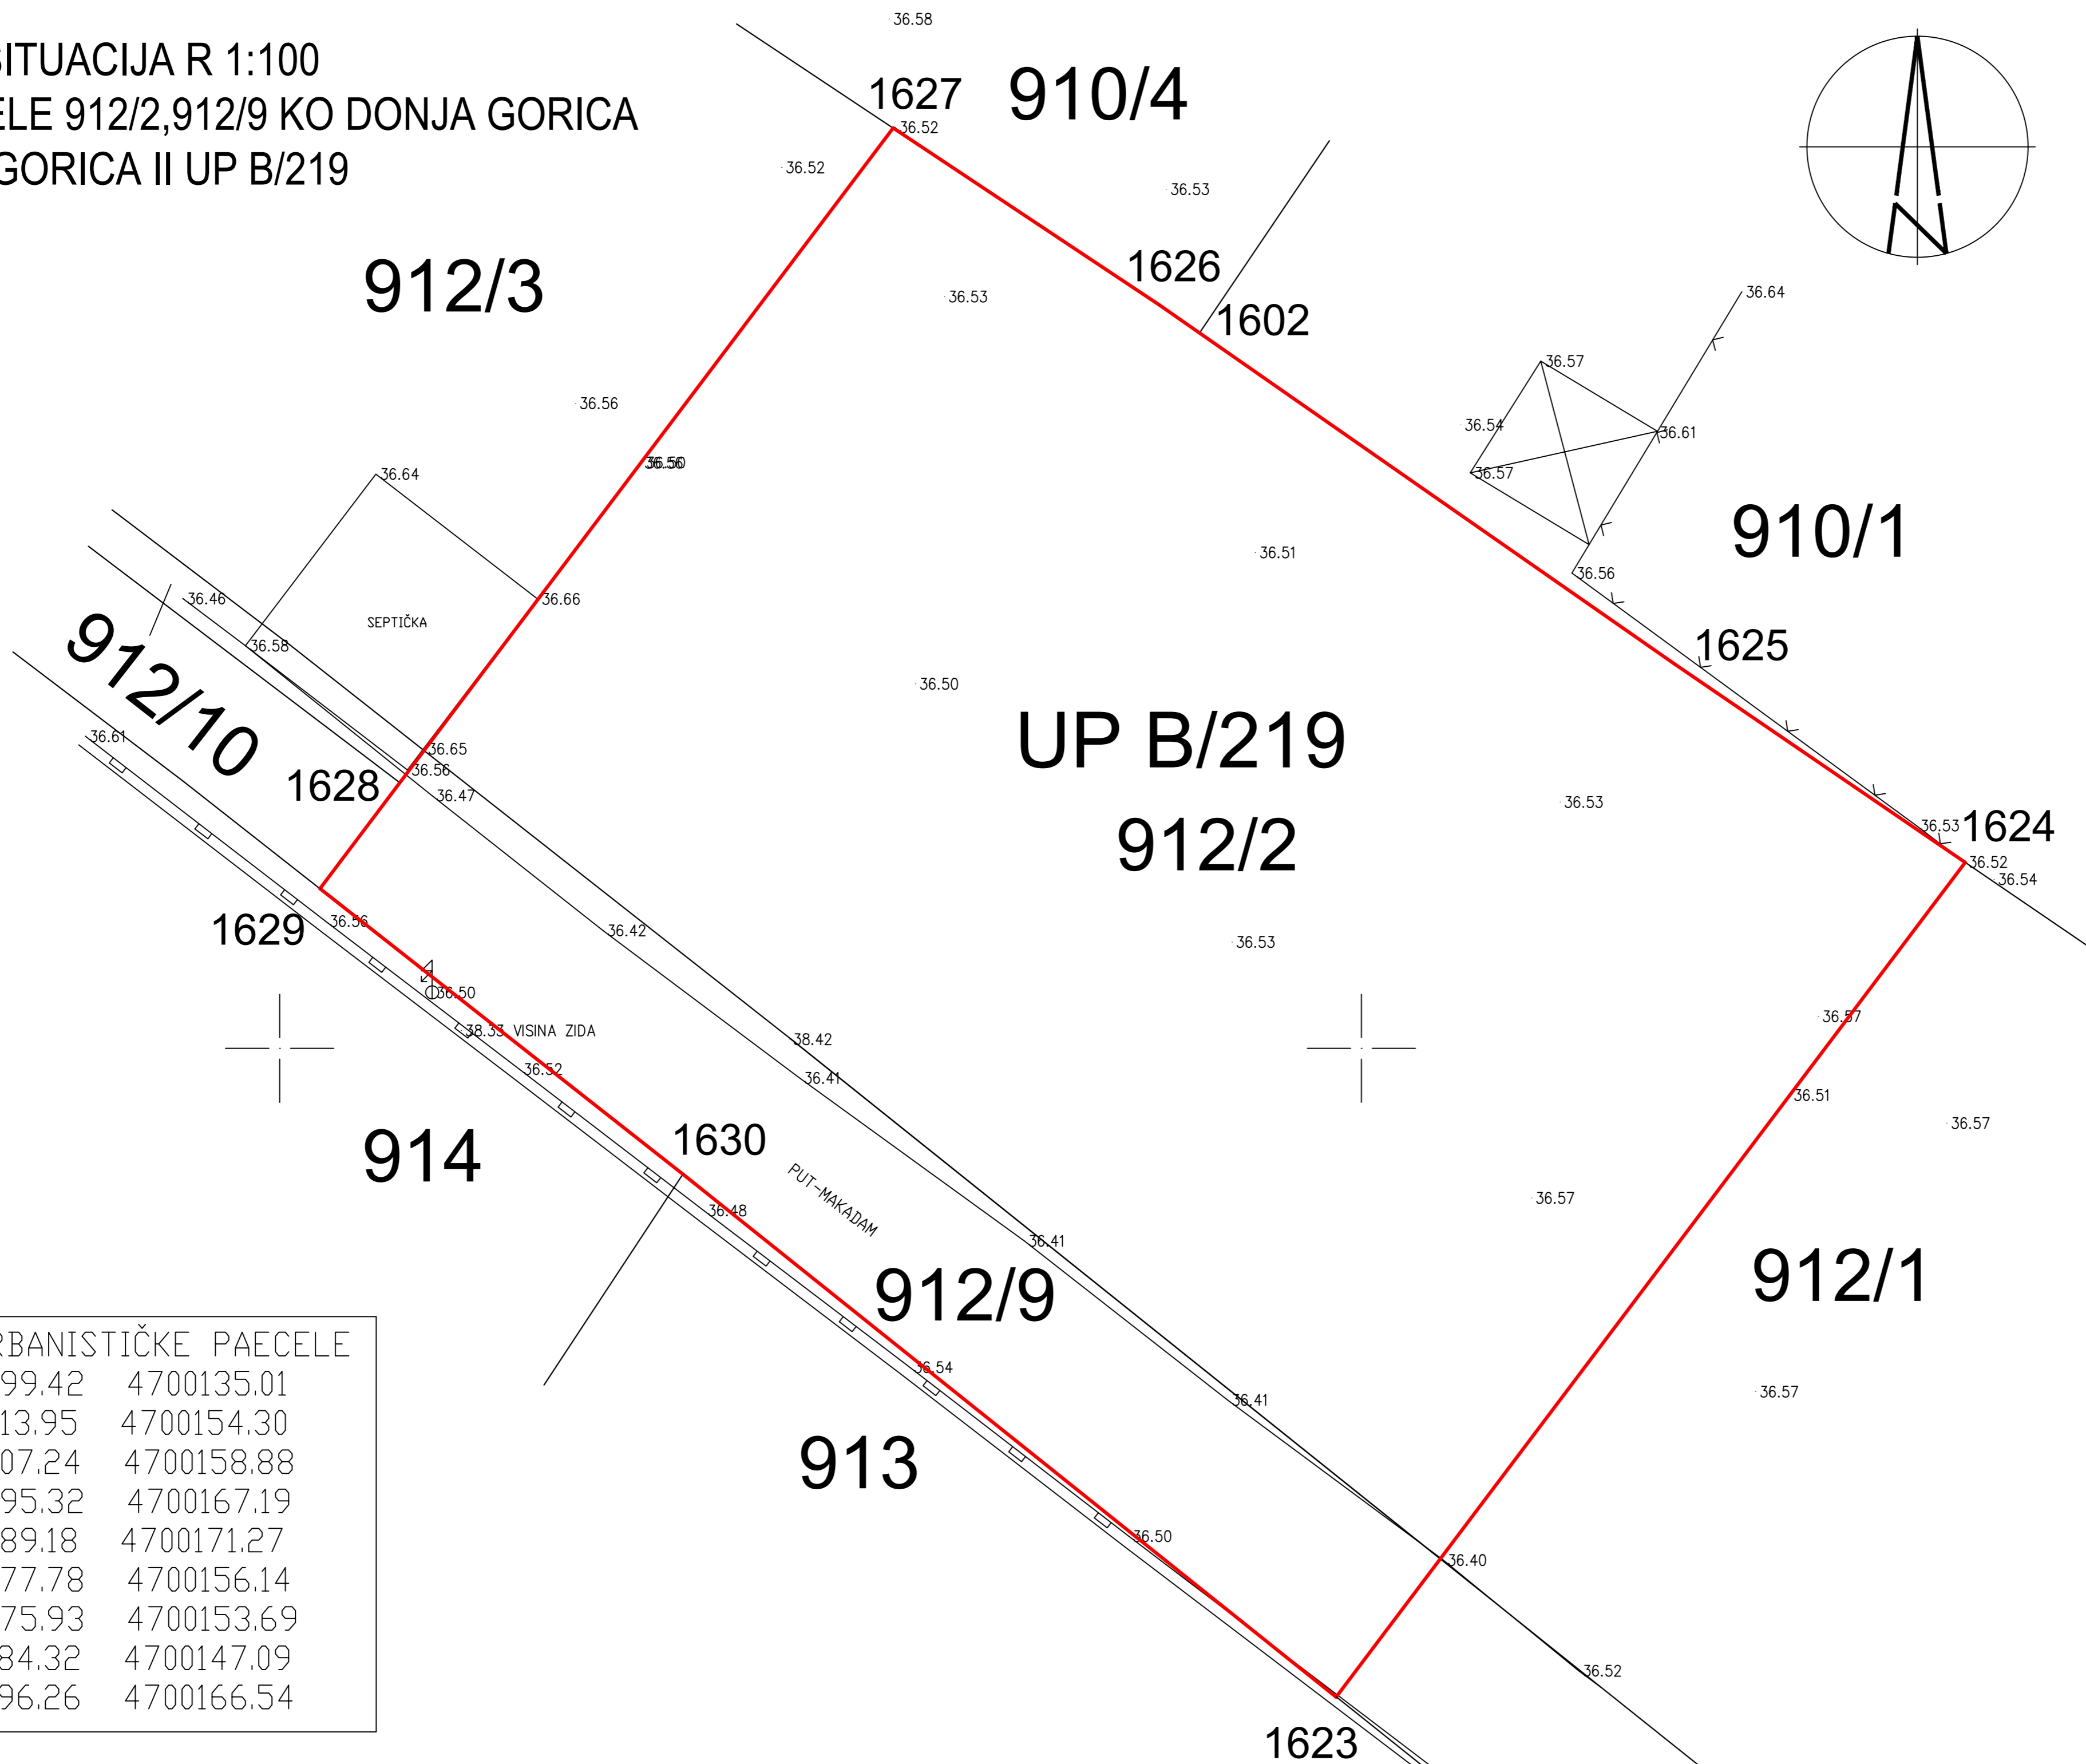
SITUACIJA R 1:100
ELE 912/2,912/9 KO DONJA GORICA
GORICA II UP B/219

36.58
1627
910/4
36.52
36.52
36.53
912/3
36.53
1626
1602
36.64
36.57
36.56
36.54
36.61
36.50
36.57
36.64
910/1
36.51
36.56
36.46
36.66
SEPTIČKA
36.58
1625
912/10
36.50
36.61
UP B/219
36.65
1628
36.56
36.47
36.53
36.53
1624
912/2
36.52
36.54
1629
36.56
36.42
36.53
36.50
36.57
38.33 VISINA ZIDA
38.42
36.52
36.41
36.51
36.57
914
1630
PUT-MAKADAM
36.48
36.57
36.41
912/9
912/1
36.54
36.41
36.57
913
36.50
36.40
36.52
1623

| RBANISTIČKE PAECELE | |
|---|---|
| 99.42 | 4700135.01 |
| 13.95 | 4700154.30 |
| 07.24 | 4700158.88 |
| 95.32 | 4700167.19 |
| 89.18 | 4700171.27 |
| 77.78 | 4700156.14 |
| 75.93 | 4700153.69 |
| 84.32 | 4700147.09 |
| 96.26 | 4700166.54 |